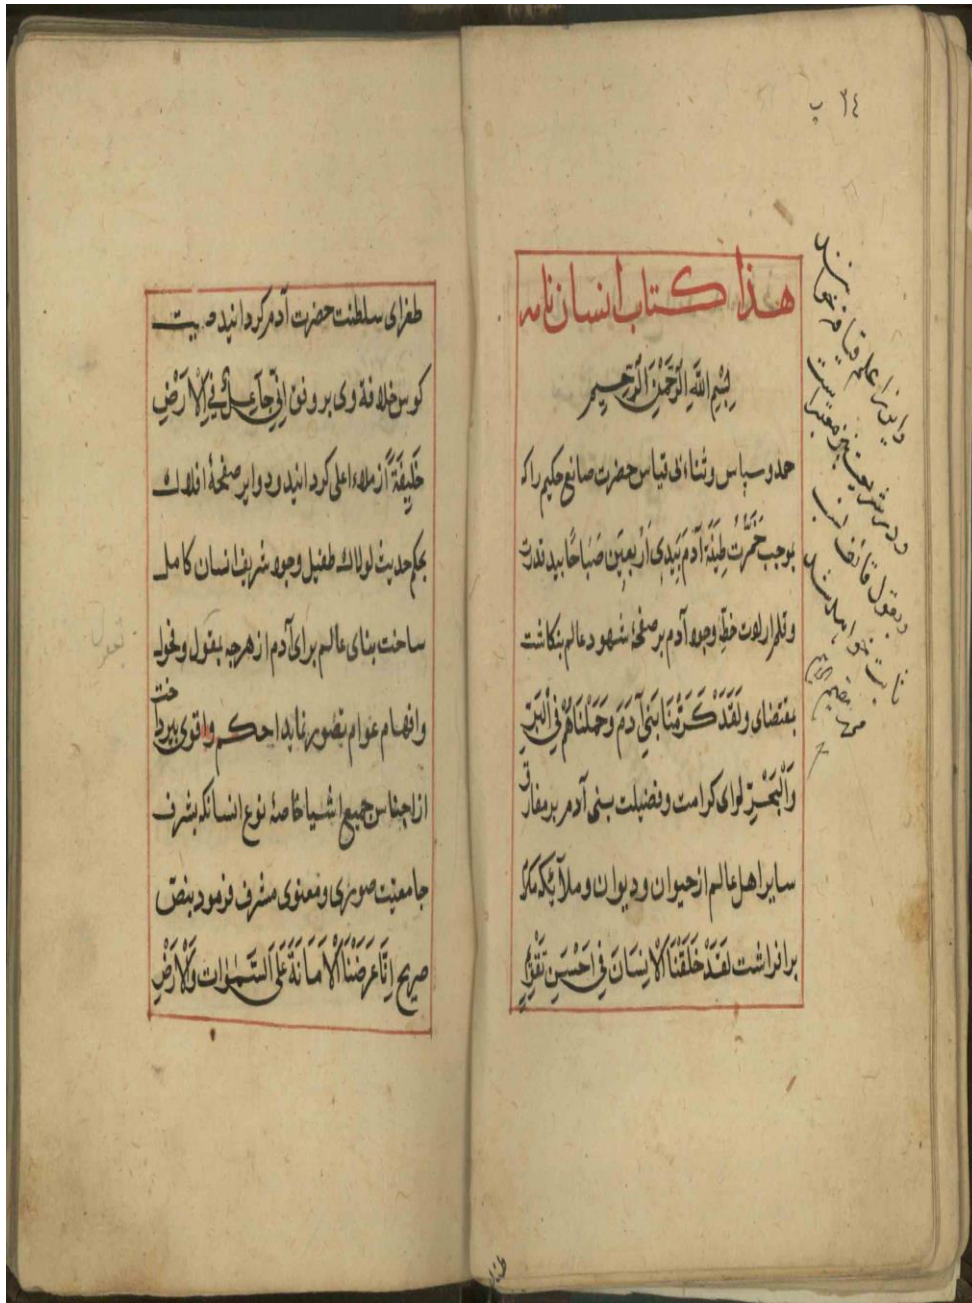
٢٤ ب

هذا کتاب انسان نامه

بسم الله الرحمن الرحیم

حمد و سپاس و ثنای بی قیاس حضرت صانع حکیم را که بموجب خمرت طینة آدم بیدی اربعین صباحا بید قدرت و کلک ارادت خط وجود آدم بر صفحهٔ شهود عالم بنگاشت بمقتضای ولقد کرمنا بنی آدم وحملناهم فی البر والبحر لوای کرامت و فضیلت بنی آدم بر مفارق سایر اهل عالم از حیوان و دیوان و ملائکه کرام برافراشت لقد خلقنا الانسان فی احسن تقویم

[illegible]

طغرای سلطنت حضرت آدم گردانید و بیت کوس خلافة وی برونق انی جاعل فی الارض خلیفة از ملاء اعلی گردانید و داپر صفحهٔ افلاک بحکم حدیث لولاک طفیل وجود شریف انسان کامل ساخت بنای عالم برای آدم از هرچه بعقول و خواطر و انفهام عوام بظهور رسانید احکم و اقوی بپرداخت از اجناس جمیع اشیا خاصه نوع انسانکه بشرف جامعیت صوری و معنوی مشرف فرمود بنص صریح انا عرضنا الامانة علی السموات والارض